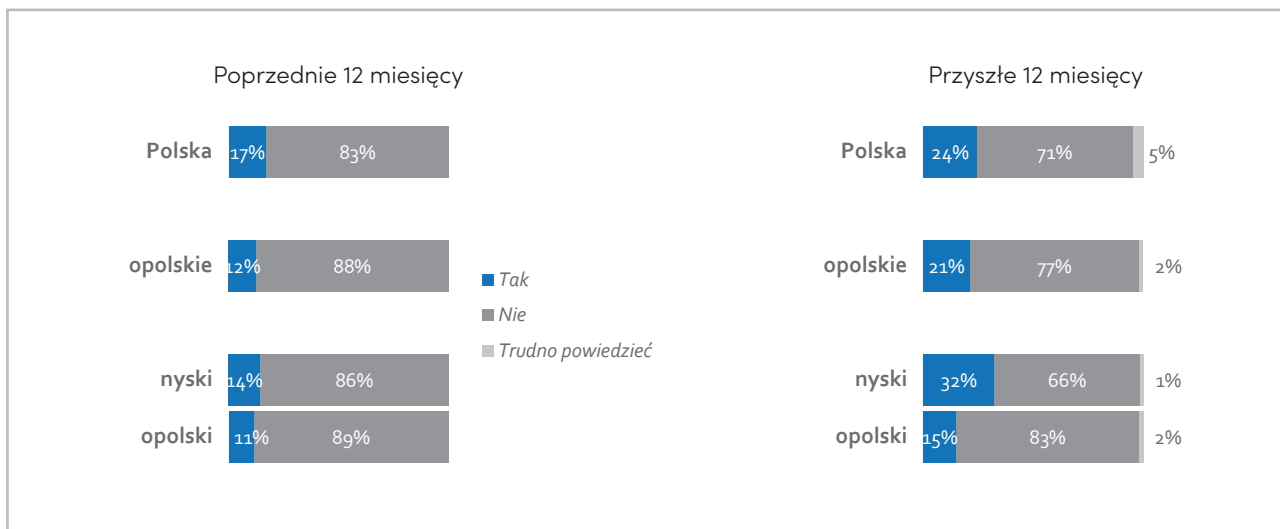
Poprzednie 12 miesięcy

Polska 17% 83%

opolskie 12% 88%

nyski 14% 86%

opolski 11% 89%

Tak
Nie
Trudno powiedzieć

Przyszłe 12 miesięcy

Polska 24% 71% 5%

opolskie 21% 77% 2%

nyski 32% 66% 1%

opolski 15% 83% 2%